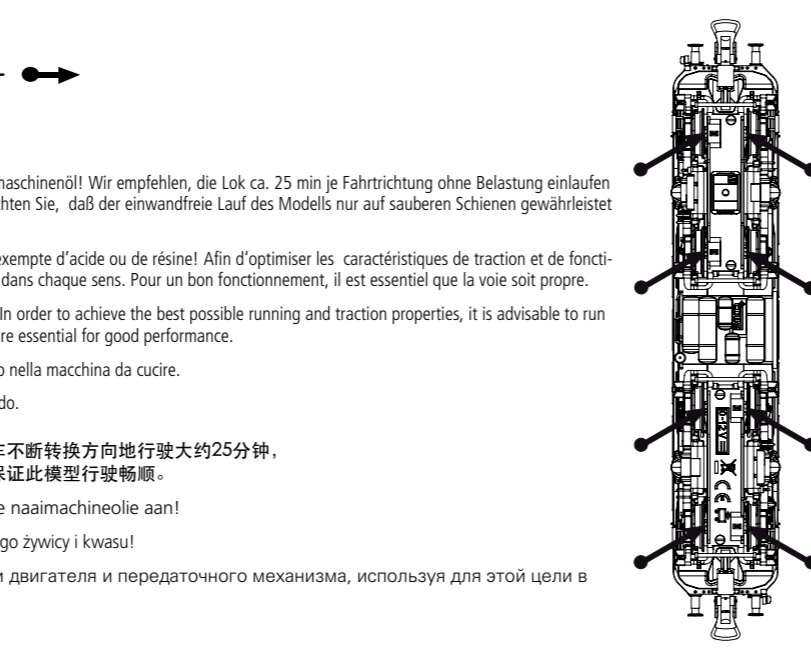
maschinenöl! Wir empfehlen, die Lok ca. 25 min je Fahrtrichtung ohne Belastung einlaufen chten Sie, daß der einwandfreie Lauf des Modells nur auf sauberen Schienen gewährleistet

exempte d'acide ou de résine! Afin d'optimiser les caractéristiques de traction et de foncti- dans chaque sens. Pour un bon fonctionnement, il est essentiel que la voie soit propre.

In order to achieve the best possible running and traction properties, it is advisable to run re essential for good performance.

o nella macchina da cucire.

do.

不断转换方向地行驶大约25分钟，
保证此模型行驶畅顺。

e naaimachineolie aan!

go żywicy i kwasu!

и двигателя и передаточного механизма, используя для этой цели в